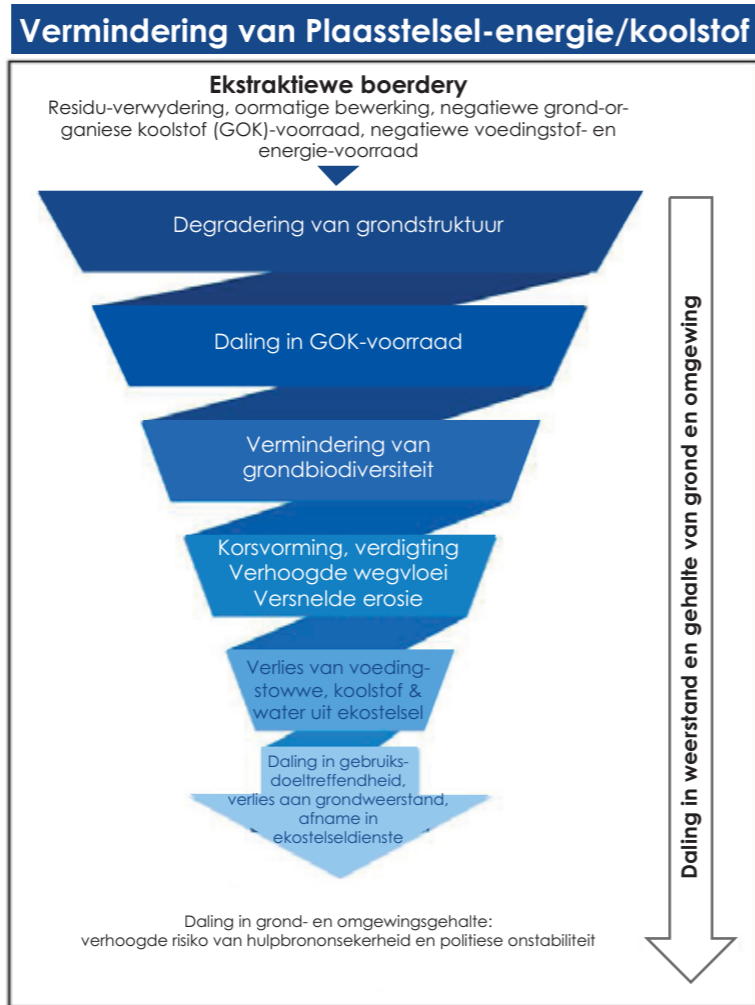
Vermindering van Plaasstelsel-energie/koolstof

Ekstraktiewe boerdery
Residu-verwydering, oormatige bewerking, negatiewe grond-organiese koolstof (GOK)-voorraad, negatiewe voedingstof- en energie-voorraad

Degradering van grondstruktuur

Daling in GOK-voorraad

Vermindering van grondbiodiversiteit

Korsvorming, verdigting
Verhoogde wegvloei
Versnelde erosie

Verlies van voedingstowwe, koolstof & water uit ekostelsel

Daling in gebruiksdoeltreffendheid, verlies aan grondweerstand, afname in ekostelseldienste

Daling in grond- en omgewingsgehalte:
verhoogde risiko van hulpbrononsekerheid en politiese onstabiliteit

Daling in weerstand en gehalte van grond en omgewing